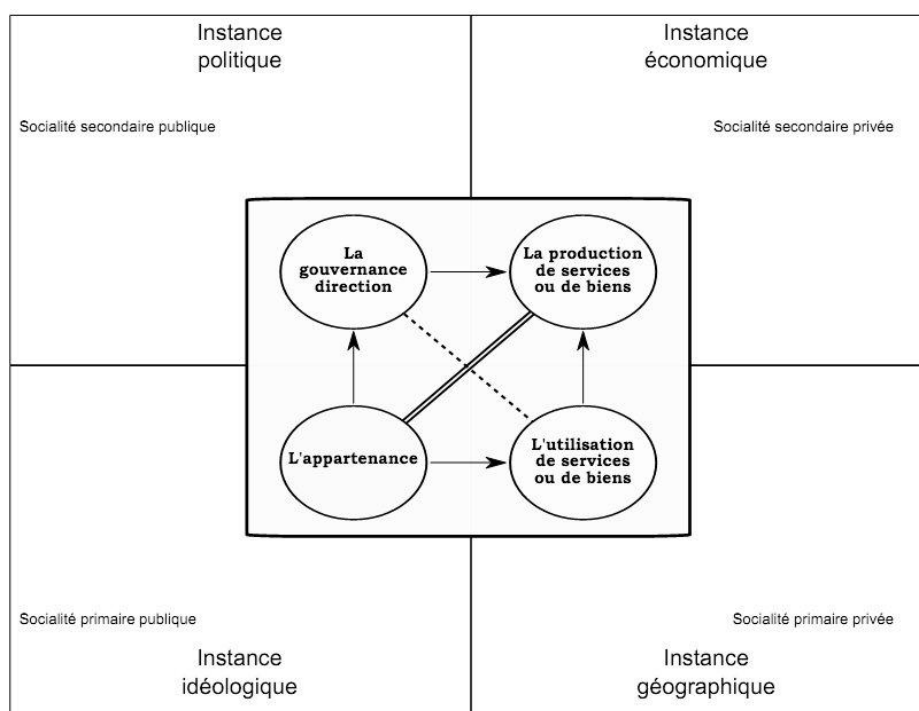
Instance
politique

Instance
économique

Socialité secondaire publique

Socialité secondaire privée

La gouvernance direction

La production de services ou de biens

L'appartenance

L'utilisation de services ou de biens

Socialité primaire publique

Socialité primaire privée

Instance
idéologique

Instance
géographique